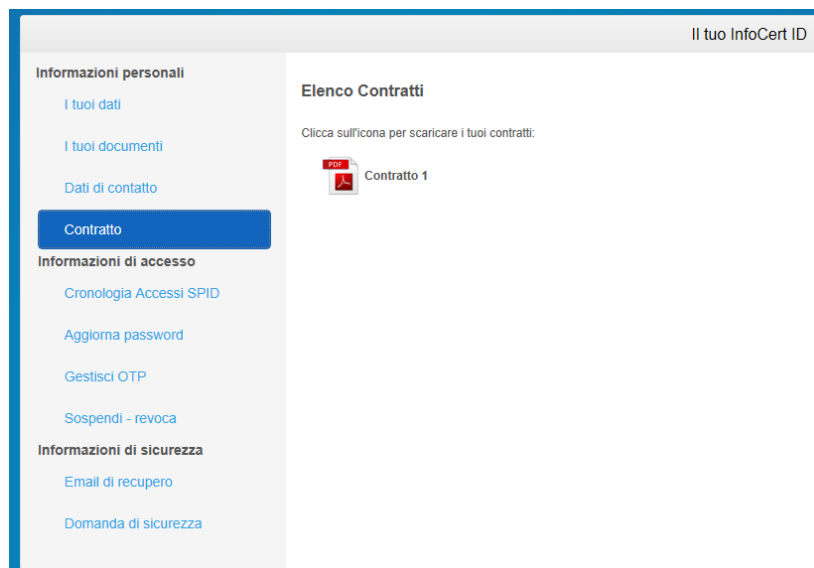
Il tuo InfoCert ID

Informazioni personali

I tuoi dati

I tuoi documenti

Dati di contatto

Contratto

Informazioni di accesso

Cronologia Accessi SPID

Aggiorna password

Gestisci OTP

Sospendi - revoca

Informazioni di sicurezza

Email di recupero

Domanda di sicurezza

Elenco Contratti

Clicca sull'icona per scaricare i tuoi contratti:

PDF

Contratto 1